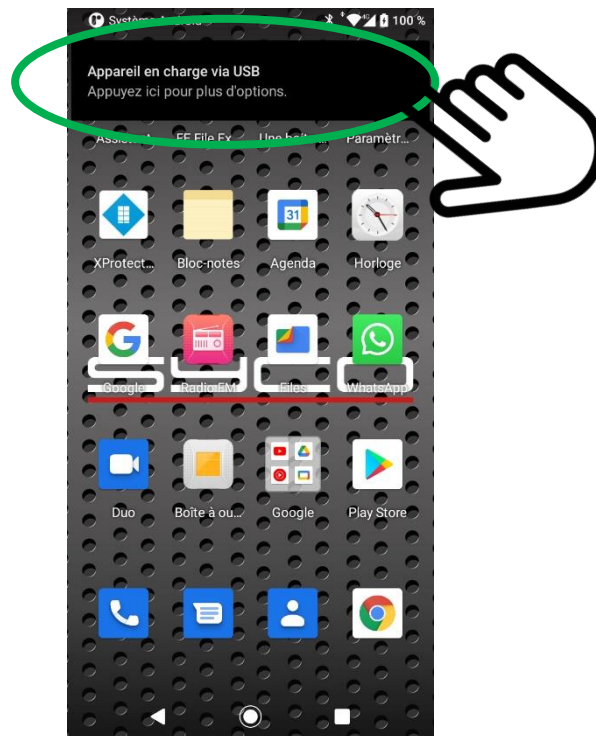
Système Android
100 %

Appareil en charge via USB
Appuyez ici pour plus d'options.

Assistant EF File Ex Une boît Paramètr

31

XProtect... Bloc-notes Agenda Horloge

Google Radio FM Files WhatsApp

Duo Boîte à ou... Google Play Store